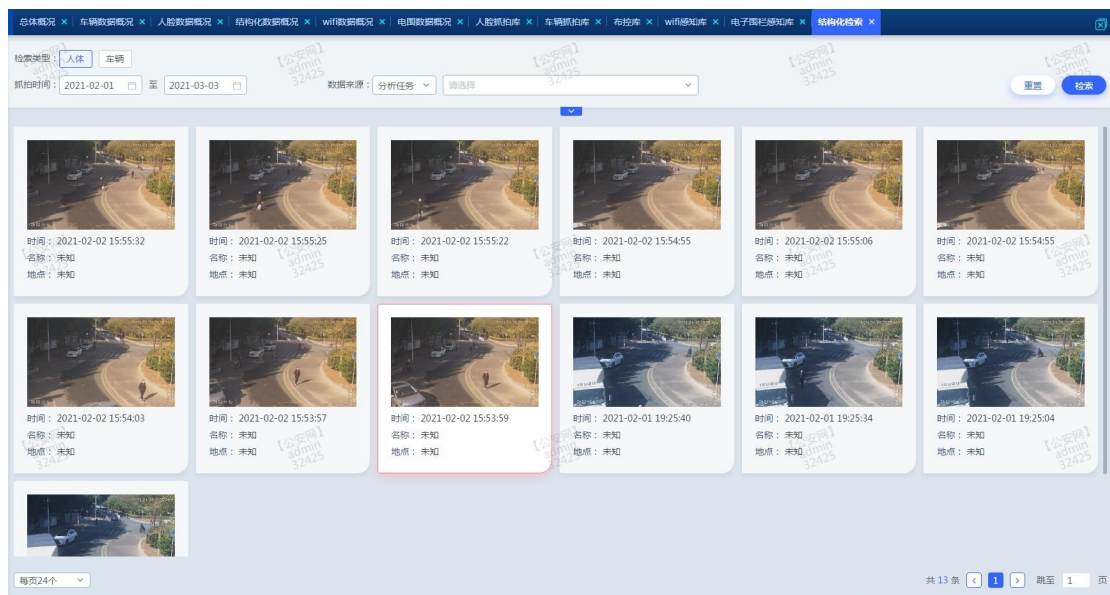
总体概况 × 车辆数据概况 × 人脸数据概况 × 结构化数据概况 × wifi数据概况 × 电围数据概况 × 人脸抓拍库 × 车辆抓拍库 × 布控库 × wifi感知库 × 电子围栏感知库 × 结构化检索 ×

检索类型： 人体 车辆
抓拍时间： 2021-02-01 至 2021-03-03
数据来源： 分析任务 请选择
重置 检索

【公安网】 admin 32425

时间： 2021-02-02 15:55:32
名称： 未知
地点： 未知

时间： 2021-02-02 15:55:25
名称： 未知
地点： 未知

时间： 2021-02-02 15:55:22
名称： 未知
地点： 未知

时间： 2021-02-02 15:54:55
名称： 未知
地点： 未知

时间： 2021-02-02 15:55:06
名称： 未知
地点： 未知

时间： 2021-02-02 15:54:55
名称： 未知
地点： 未知

时间： 2021-02-02 15:54:03
名称： 未知
地点： 未知

时间： 2021-02-02 15:53:57
名称： 未知
地点： 未知

时间： 2021-02-02 15:53:59
名称： 未知
地点： 未知

时间： 2021-02-01 19:25:40
名称： 未知
地点： 未知

时间： 2021-02-01 19:25:34
名称： 未知
地点： 未知

时间： 2021-02-01 19:25:04
名称： 未知
地点： 未知

每页24个
共 13 条 < 1 > 跳至 1 页